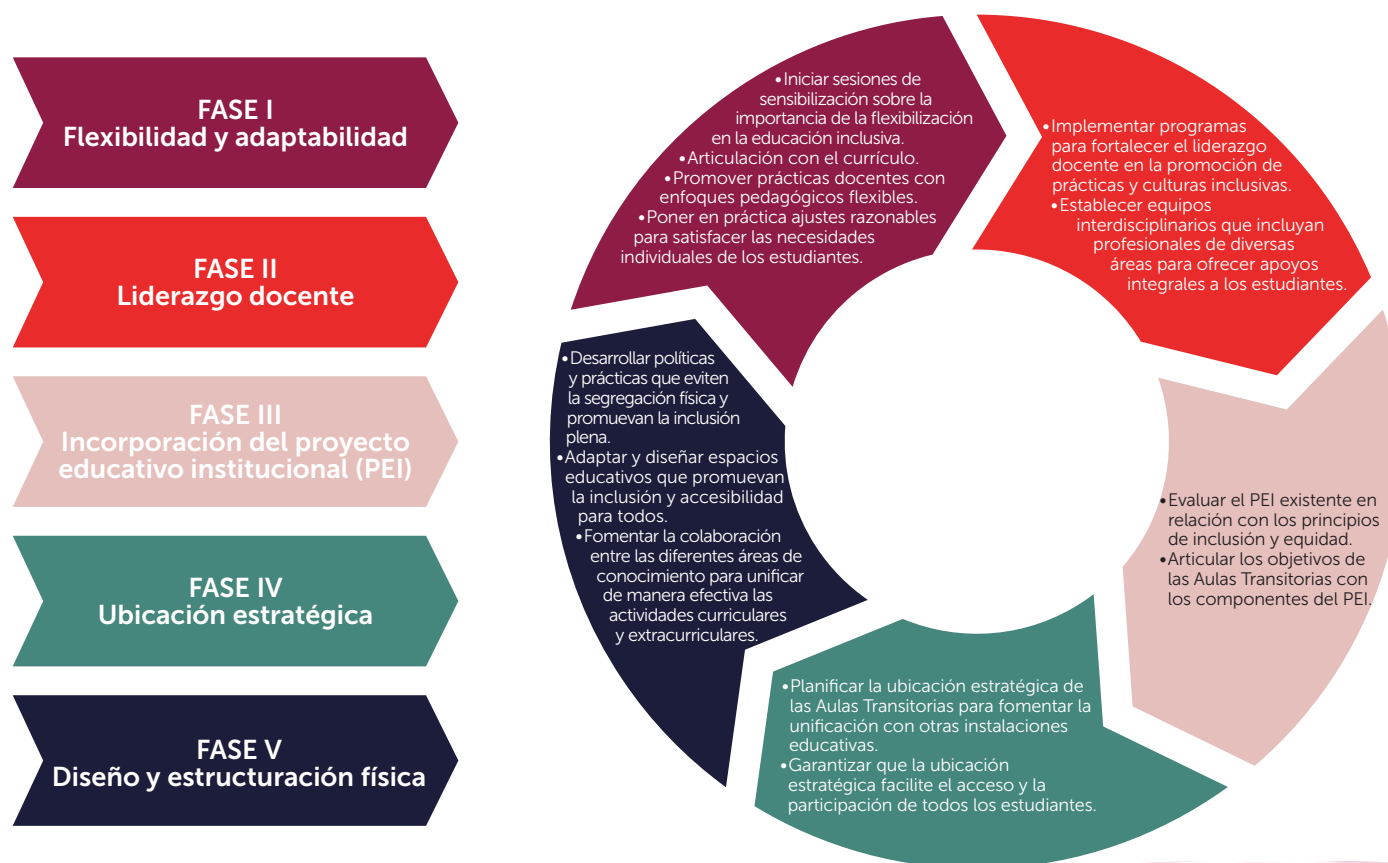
FASE I
Flexibilidad y adaptabilidad

FASE II
Liderazgo docente

FASE III
Incorporación del proyecto educativo institucional (PEI)

FASE IV
Ubicación estratégica

FASE V
Diseño y estructuración física

•Iniciar sesiones de sensibilización sobre la importancia de la flexibilización en la educación inclusiva.
•Articulación con el currículo.
•Promover prácticas docentes con enfoques pedagógicos flexibles.
•Poner en práctica ajustes razonables para satisfacer las necesidades individuales de los estudiantes.

•Implementar programas para fortalecer el liderazgo docente en la promoción de prácticas y culturas inclusivas.
•Establecer equipos interdisciplinarios que incluyan profesionales de diversas áreas para ofrecer apoyos integrales a los estudiantes.

•Evaluar el PEI existente en relación con los principios de inclusión y equidad.
•Articular los objetivos de las Aulas Transitorias con los componentes del PEI.

•Planificar la ubicación estratégica de las Aulas Transitorias para fomentar la unificación con otras instalaciones educativas.
•Garantizar que la ubicación estratégica facilite el acceso y la participación de todos los estudiantes.

•Desarrollar políticas y prácticas que eviten la segregación física y promuevan la inclusión plena.
•Adaptar y diseñar espacios educativos que promuevan la inclusión y accesibilidad para todos.
•Fomentar la colaboración entre las diferentes áreas de conocimiento para unificar de manera efectiva las actividades curriculares y extracurriculares.